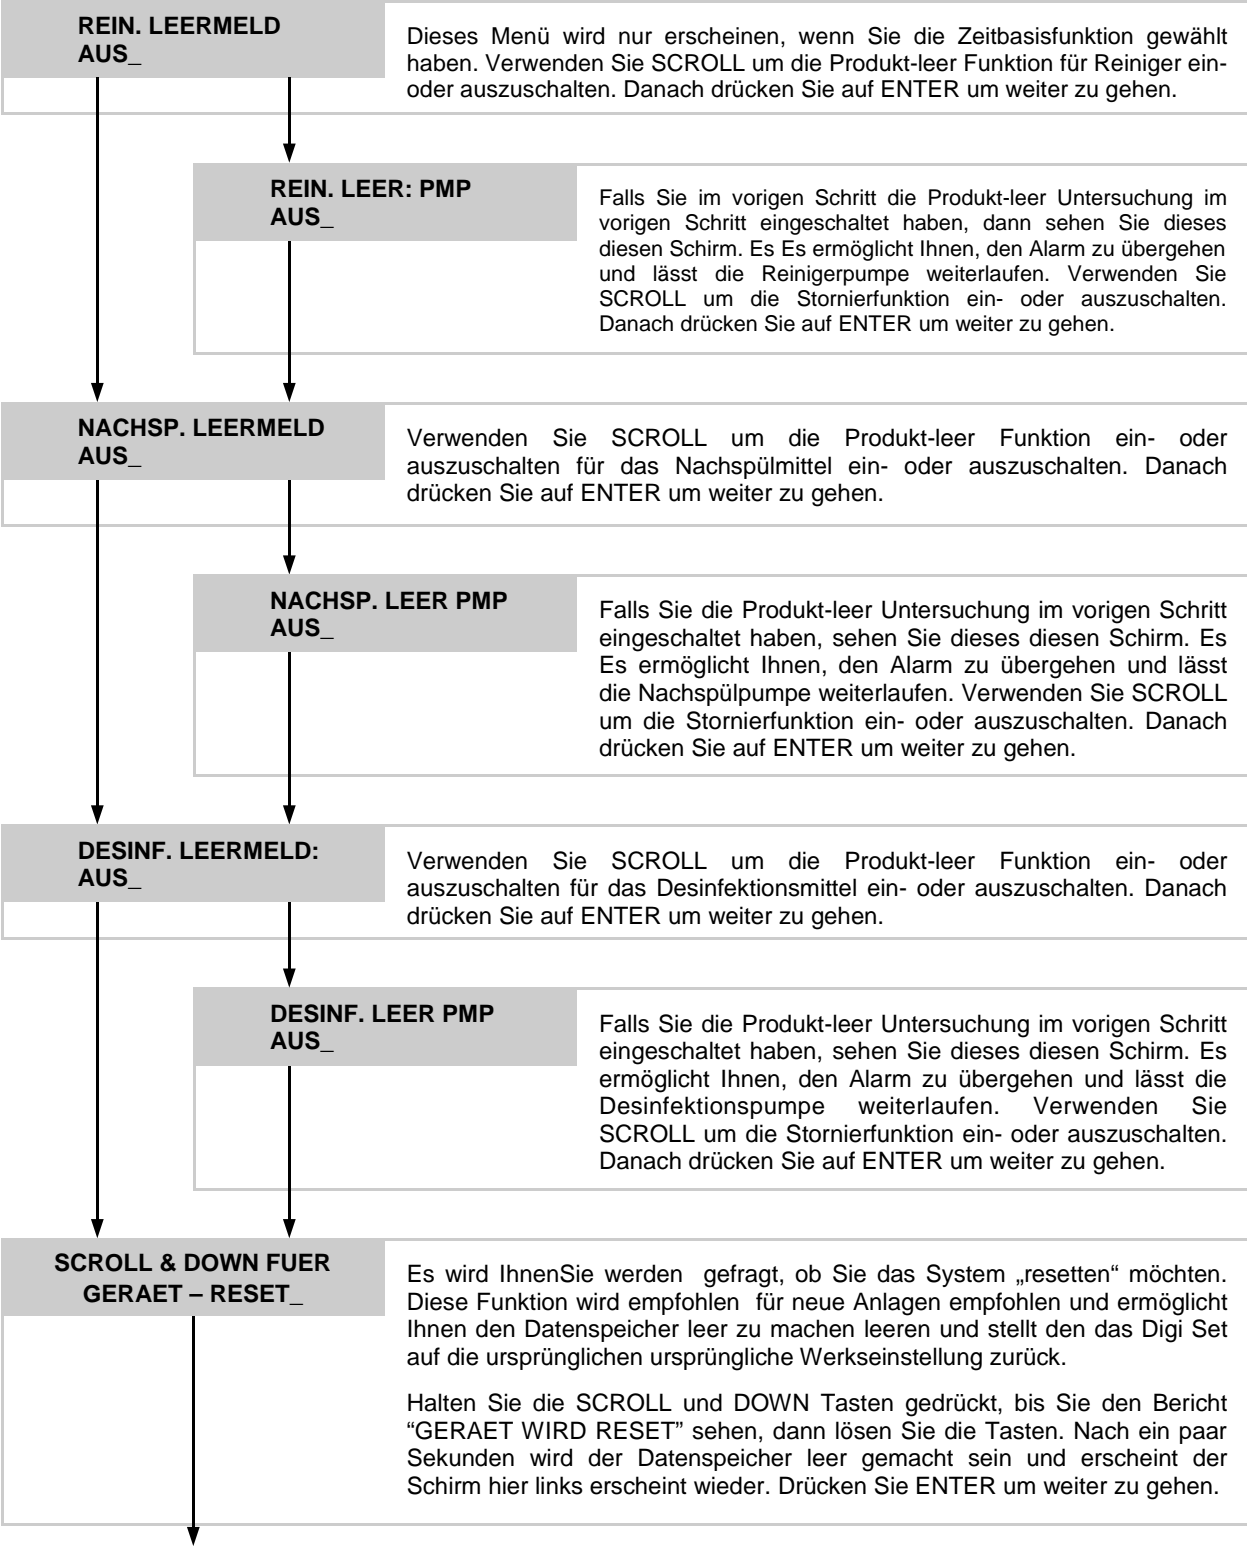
REIN. LEERMELD
AUS_

Dieses Menü wird nur erscheinen, wenn Sie die Zeitbasisfunktion gewählt haben. Verwenden Sie SCROLL um die Produkt-leer Funktion für Reiniger ein- oder auszuschalten. Danach drücken Sie auf ENTER um weiter zu gehen.

REIN. LEER: PMP
AUS_

Falls Sie im vorigen Schritt die Produkt-leer Untersuchung im vorigen Schritt eingeschaltet haben, dann sehen Sie dieses diesen Schirm. Es Es ermöglicht Ihnen, den Alarm zu übergehen und lässt die Reinigerpumpe weiterlaufen. Verwenden Sie SCROLL um die Stornierfunktion ein- oder auszuschalten. Danach drücken Sie auf ENTER um weiter zu gehen.

NACHSP. LEERMELD
AUS_

Verwenden Sie SCROLL um die Produkt-leer Funktion ein- oder auszuschalten für das Nachspülmittel ein- oder auszuschalten. Danach drücken Sie auf ENTER um weiter zu gehen.

NACHSP. LEER PMP
AUS_

Falls Sie die Produkt-leer Untersuchung im vorigen Schritt eingeschaltet haben, sehen Sie dieses diesen Schirm. Es Es ermöglicht Ihnen, den Alarm zu übergehen und lässt die Nachspülpumpe weiterlaufen. Verwenden Sie SCROLL um die Stornierfunktion ein- oder auszuschalten. Danach drücken Sie auf ENTER um weiter zu gehen.

DESINF. LEERMELD:
AUS_

Verwenden Sie SCROLL um die Produkt-leer Funktion ein- oder auszuschalten für das Desinfektionsmittel ein- oder auszuschalten. Danach drücken Sie auf ENTER um weiter zu gehen.

DESINF. LEER PMP
AUS_

Falls Sie die Produkt-leer Untersuchung im vorigen Schritt eingeschaltet haben, sehen Sie dieses diesen Schirm. Es ermöglicht Ihnen, den Alarm zu übergehen und lässt die Desinfektionspumpe weiterlaufen. Verwenden Sie SCROLL um die Stornierfunktion ein- oder auszuschalten. Danach drücken Sie auf ENTER um weiter zu gehen.

SCROLL & DOWN FUER
GERAET – RESET_

Es wird IhnenSie werden gefragt, ob Sie das System „resetten" möchten. Diese Funktion wird empfohlen für neue Anlagen empfohlen und ermöglicht Ihnen den Datenspeicher leer zu machen leeren und stellt den das Digi Set auf die ursprünglichen ursprüngliche Werkseinstellung zurück.

Halten Sie die SCROLL und DOWN Tasten gedrückt, bis Sie den Bericht "GERAET WIRD RESET" sehen, dann lösen Sie die Tasten. Nach ein paar Sekunden wird der Datenspeicher leer gemacht sein und erscheint der Schirm hier links erscheint wieder. Drücken Sie ENTER um weiter zu gehen.